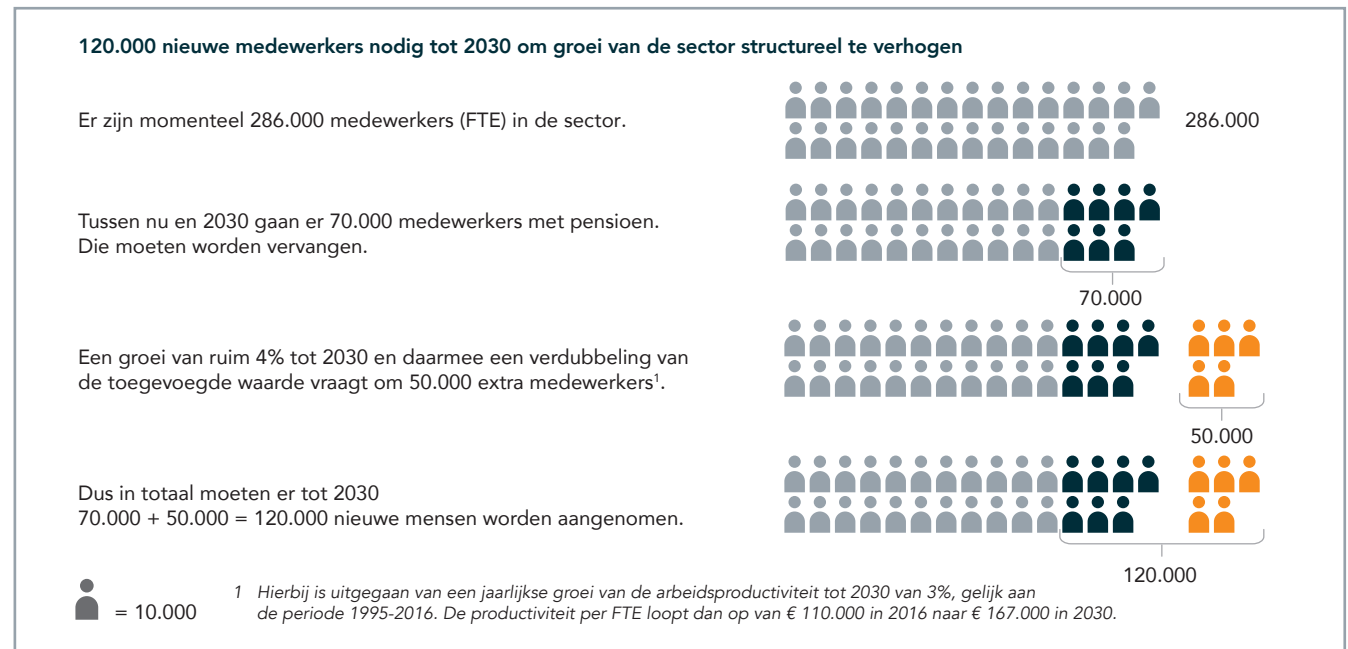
120.000 nieuwe medewerkers nodig tot 2030 om groei van de sector structureel te verhogen

Er zijn momenteel 286.000 medewerkers (FTE) in de sector.

286.000

Tussen nu en 2030 gaan er 70.000 medewerkers met pensioen. Die moeten worden vervangen.

70.000

Een groei van ruim 4% tot 2030 en daarmee een verdubbeling van de toegevoegde waarde vraagt om 50.000 extra medewerkers$^1$.

50.000

Dus in totaal moeten er tot 2030 70.000 + 50.000 = 120.000 nieuwe mensen worden aangenomen.

120.000

= 10.000

1 Hierbij is uitgegaan van een jaarlijkse groei van de arbeidsproductiviteit tot 2030 van 3%, gelijk aan de periode 1995-2016. De productiviteit per FTE loopt dan op van € 110.000 in 2016 naar € 167.000 in 2030.